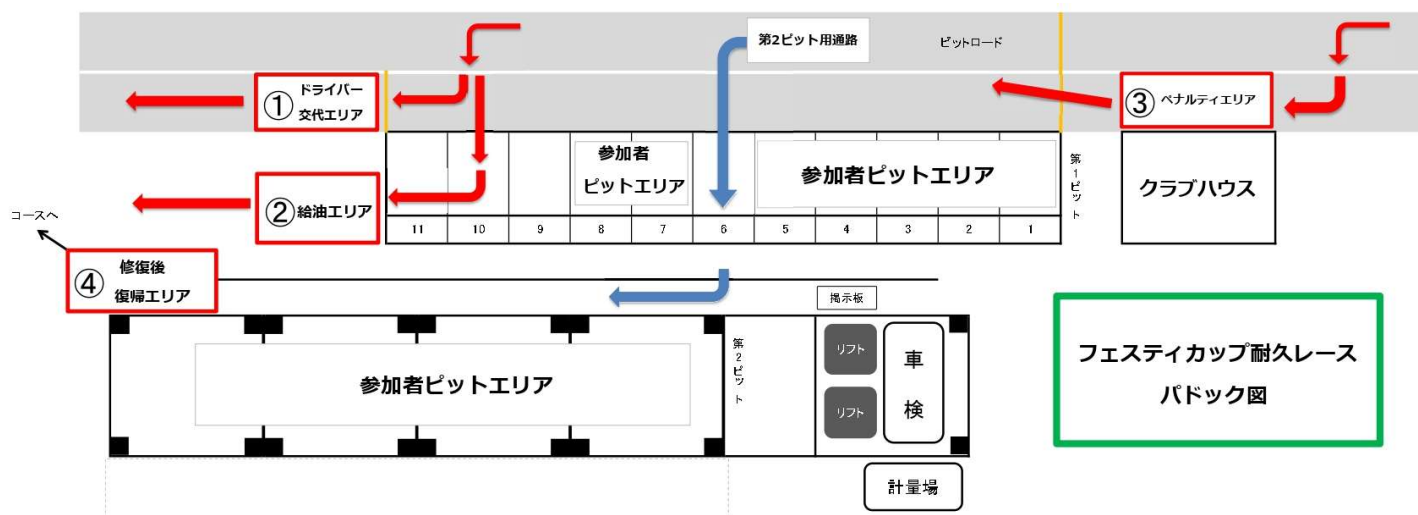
第2ピット用通路

ピットロード

① ドライバー交代エリア

③ ペナルティエリア

参加者ピットエリア

参加者ピットエリア

第1ピット

クラブハウス

② 給油エリア

コースへ

| 11 | 10 | 9 | 8 | 7 | 6 | 5 | 4 | 3 | 2 | 1 |
|---|---|---|---|---|---|---|---|---|---|---|

④ 修復後復帰エリア

掲示板

参加者ピットエリア

第2ピット

リフト

リフト

車検

フェスティカップ耐久レース
パドック図

計量場